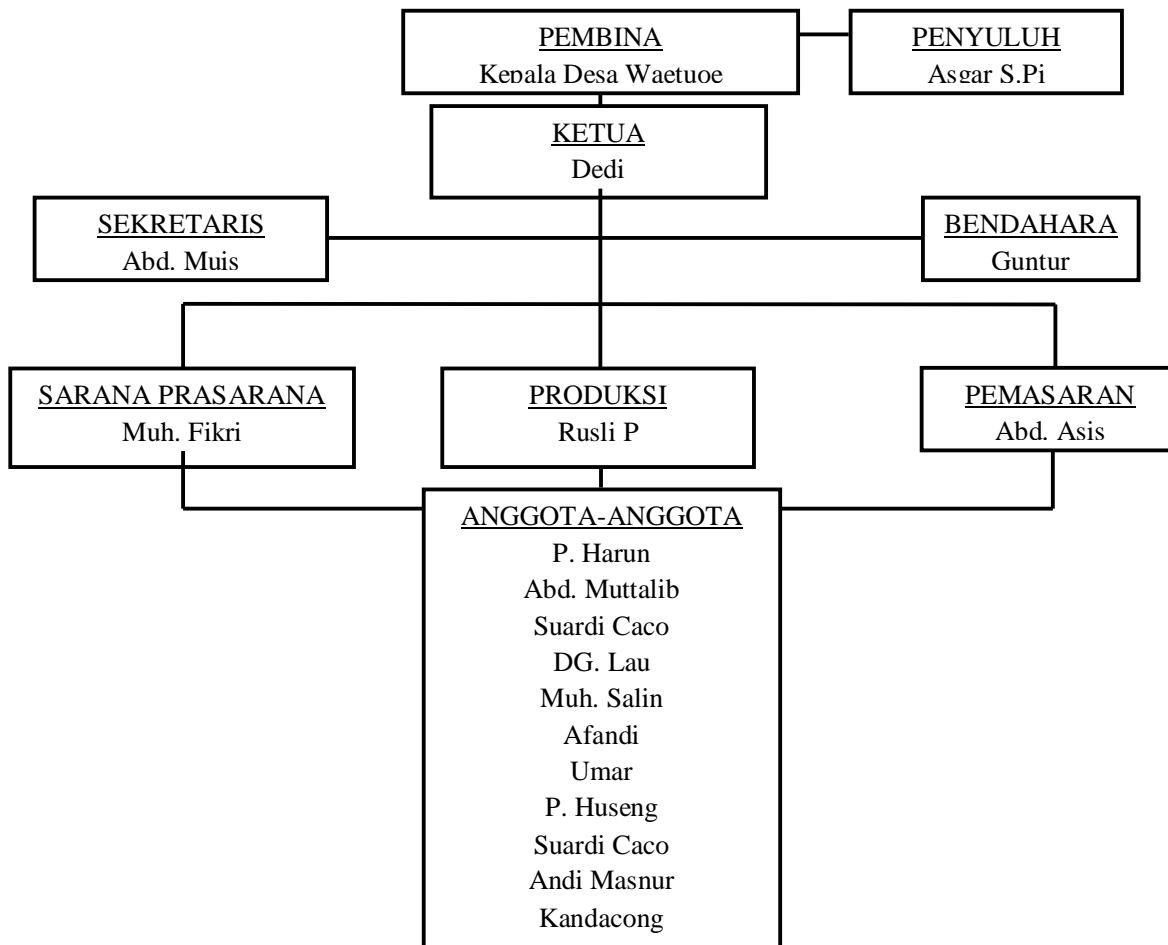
PEMBINA
Kepala Desa Waetuoe

PENYULUH
Asgar S.Pi

KETUA
Dedi

SEKRETARIS
Abd. Muis

BENDAHARA
Guntur

SARANA PRASARANA
Muh. Fikri

PRODUKSI
Rusli P

PEMASARAN
Abd. Asis

ANGGOTA-ANGGOTA
P. Harun
Abd. Muttalib
Suardi Caco
DG. Lau
Muh. Salin
Afandi
Umar
P. Huseng
Suardi Caco
Andi Masnur
Kandacong